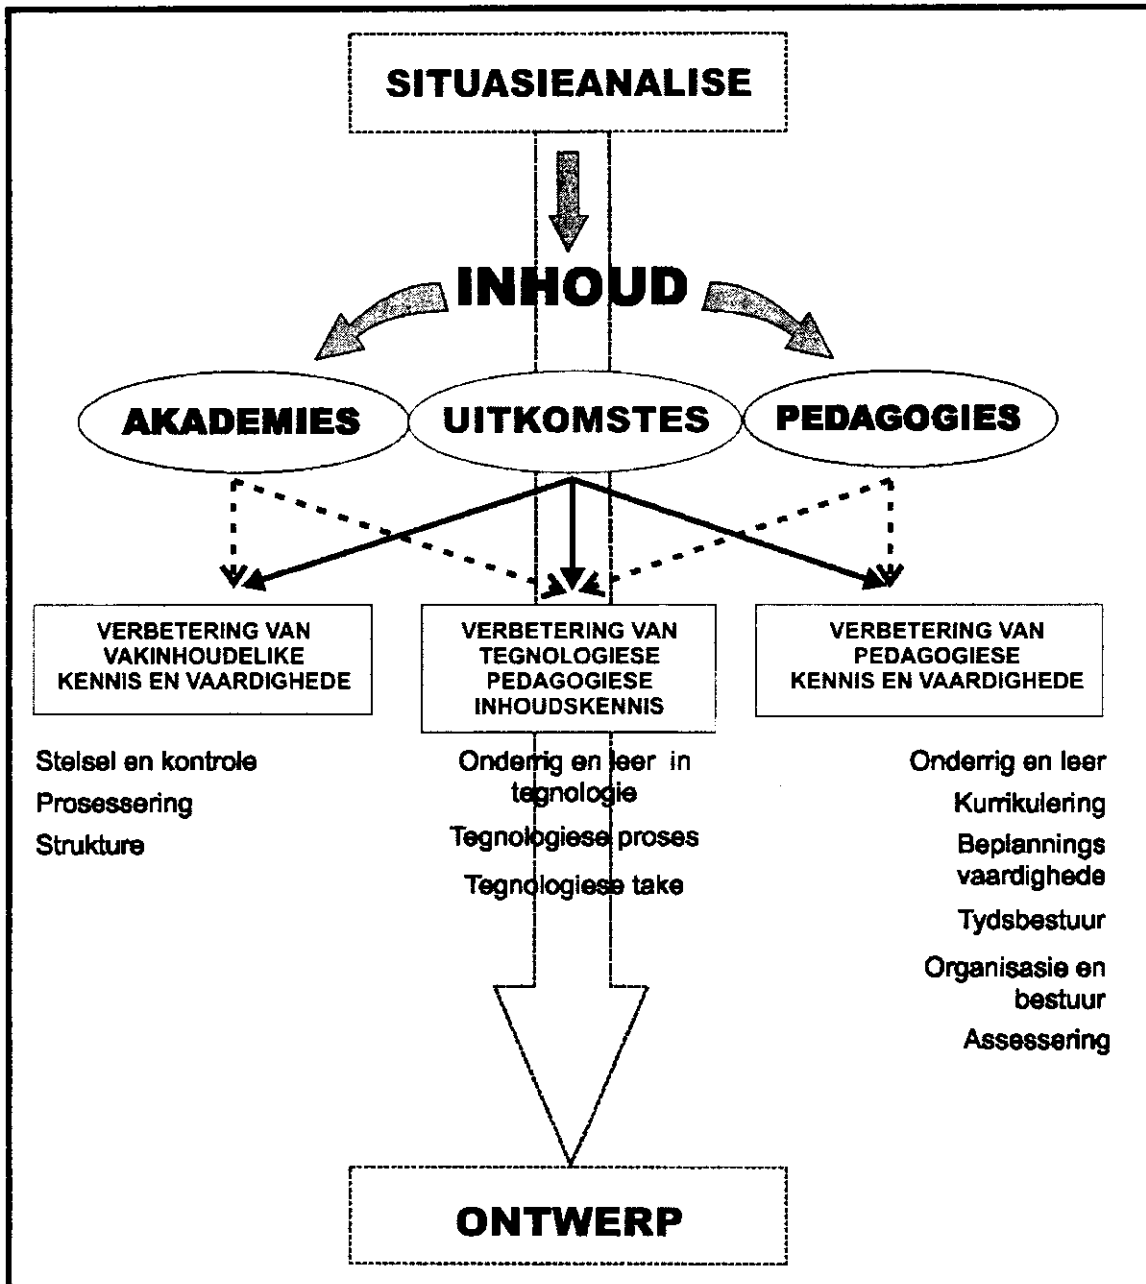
SITUASIEANALISE

INHOUD

AKADEMIES

UITKOMSTES

PEDAGOGIES

VERBETERING VAN VAKINHOUDELIKE KENNIS EN VAARDIGHEDE

VERBETERING VAN TEGNOLOGIESE PEDAGOGIESE INHOUDSKENNIS

VERBETERING VAN PEDAGOGIESE KENNIS EN VAARDIGHEDE

Stelsel en kontrole
Prosessering
Strukture

Onderrig en leer in tegnologie
Tegnologiese proses
Tegnologiese take

Onderrig en leer
Kurrikulering
Beplannings vaardighede
Tydsbestuur
Organisasie en bestuur
Assessering

ONTWERP